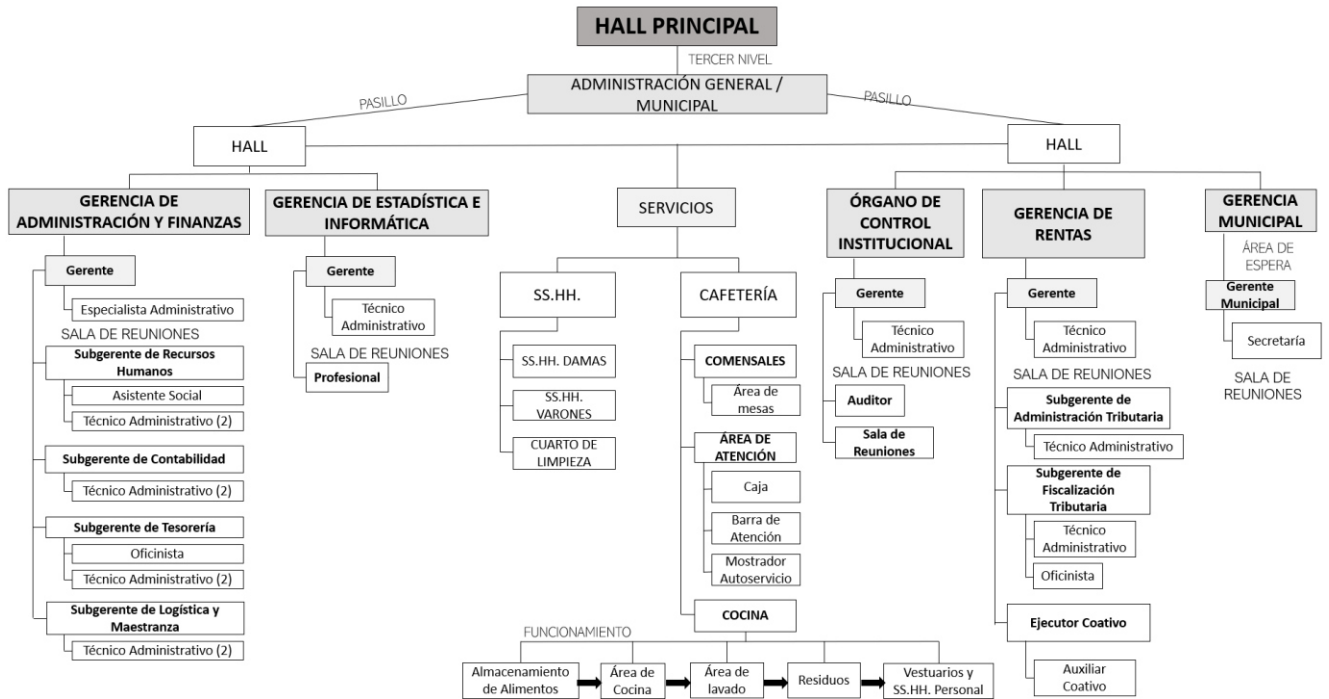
HALL PRINCIPAL

TERCER NIVEL

ADMINISTRACIÓN GENERAL / MUNICIPAL

PASILLO

PASILLO

HALL

HALL

GERENCIA DE ADMINISTRACIÓN Y FINANZAS

Gerente

Especialista Administrativo

SALA DE REUNIONES

Subgerente de Recursos Humanos

Asistente Social

Técnico Administrativo (2)

Subgerente de Contabilidad

Técnico Administrativo (2)

Subgerente de Tesorería

Oficinista

Técnico Administrativo (2)

Subgerente de Logística y Maestranza

Técnico Administrativo (2)

GERENCIA DE ESTADÍSTICA E INFORMÁTICA

Gerente

Técnico Administrativo

SALA DE REUNIONES

Profesional

SERVICIOS

SS.HH.

SS.HH. DAMAS

SS.HH. VARONES

CUARTO DE LIMPIEZA

CAFETERÍA

COMENSALES

Área de mesas

ÁREA DE ATENCIÓN

Caja

Barra de Atención

Mostrador Autoservicio

COCINA

FUNCIONAMIENTO

Almacenamiento de Alimentos

Área de Cocina

Área de lavado

Residuos

Vestuarios y SS.HH. Personal

ÓRGANO DE CONTROL INSTITUCIONAL

Gerente

Técnico Administrativo

SALA DE REUNIONES

Auditor

Sala de Reuniones

GERENCIA DE RENTAS

Gerente

Técnico Administrativo

SALA DE REUNIONES

Subgerente de Administración Tributaria

Técnico Administrativo

Subgerente de Fiscalización Tributaria

Técnico Administrativo

Oficinista

Ejecutor Coativo

Auxiliar Coativo

GERENCIA MUNICIPAL

ÁREA DE ESPERA

Gerente Municipal

Secretaría

SALA DE REUNIONES